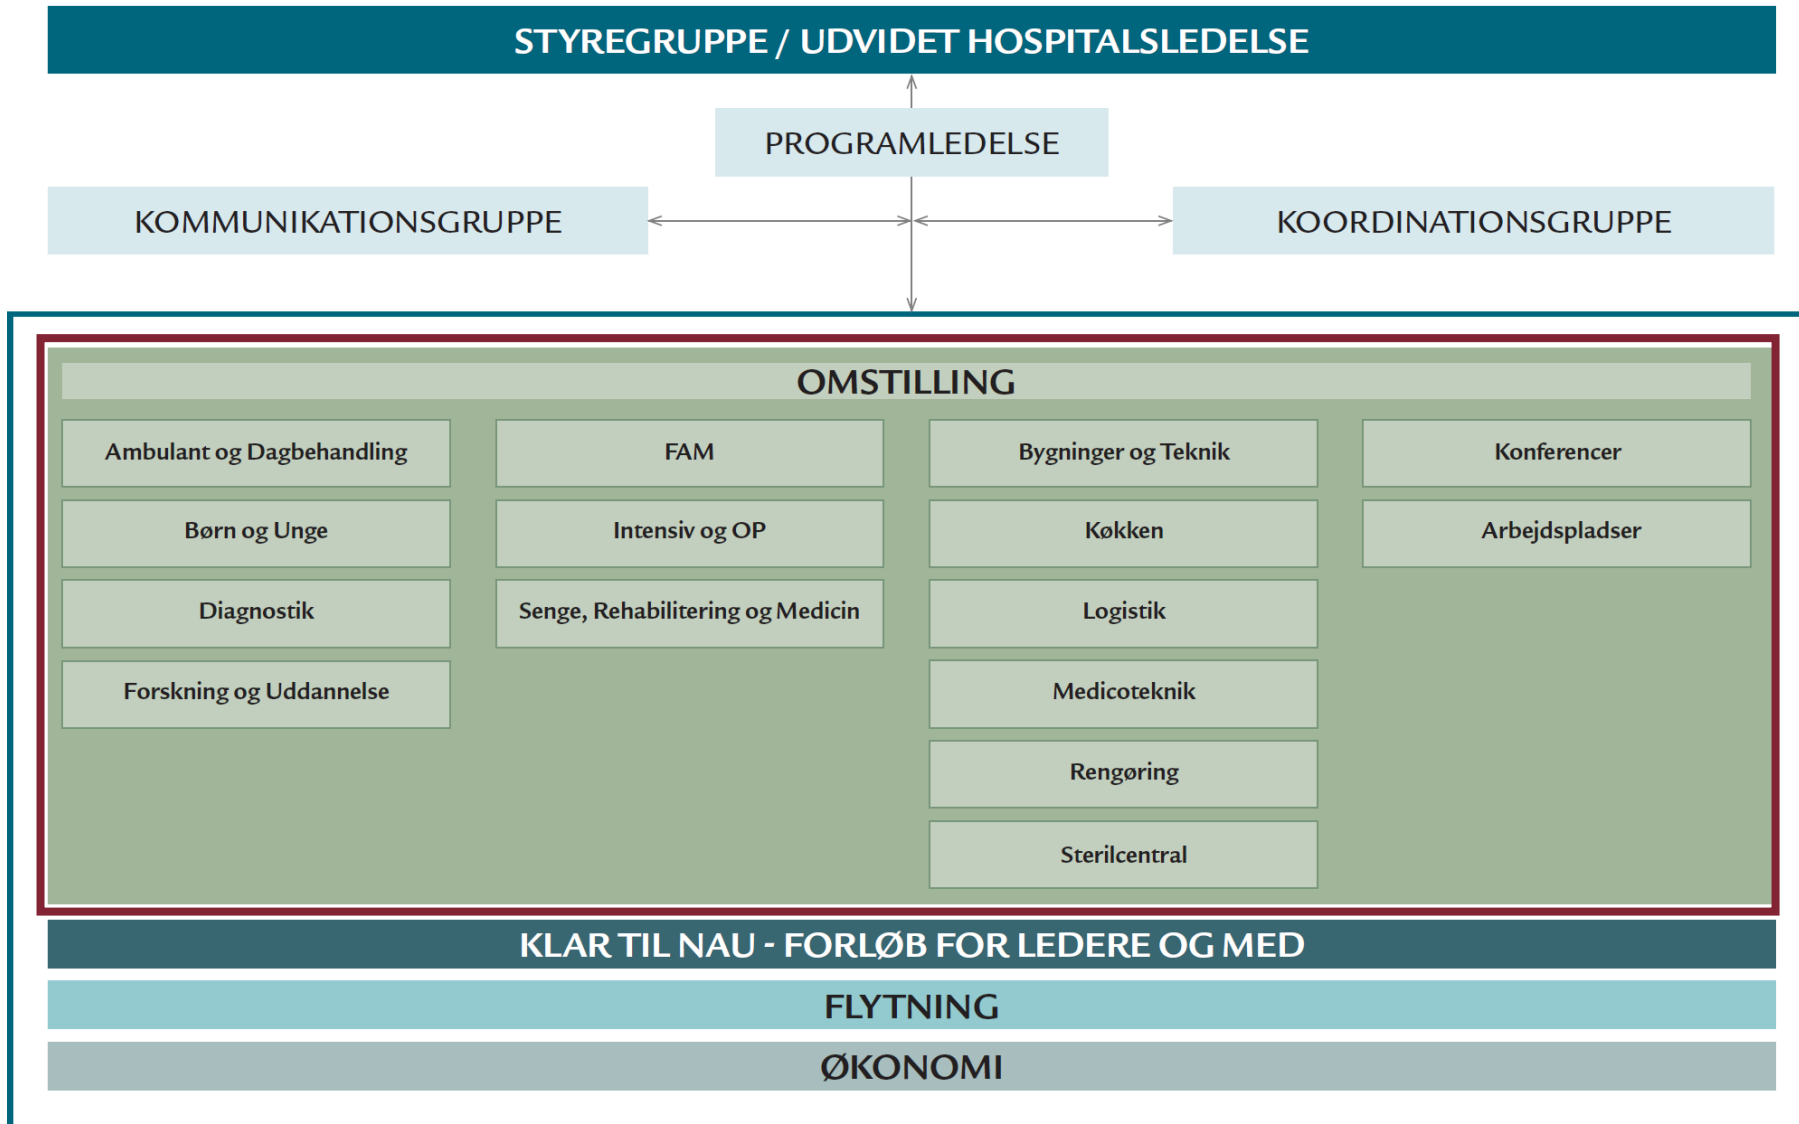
STYREGRUPPE / UDVIDET HOSPITALSLEDELSE

PROGRAMLEDELSE

KOMMUNIKATIONSGRUPPE

KOORDINATIONSGRUPPE

OMSTILLING

Ambulant og Dagbehandling

Børn og Unge

Diagnostik

Forskning og Uddannelse

FAM

Intensiv og OP

Senge, Rehabilitering og Medicin

Bygninger og Teknik

Køkken

Logistik

Medicoteknik

Rengøring

Sterilcentral

Konferencer

Arbejdspladser

KLAR TIL NAU - FORLØB FOR LEDERE OG MED

FLYTNING

ØKONOMI